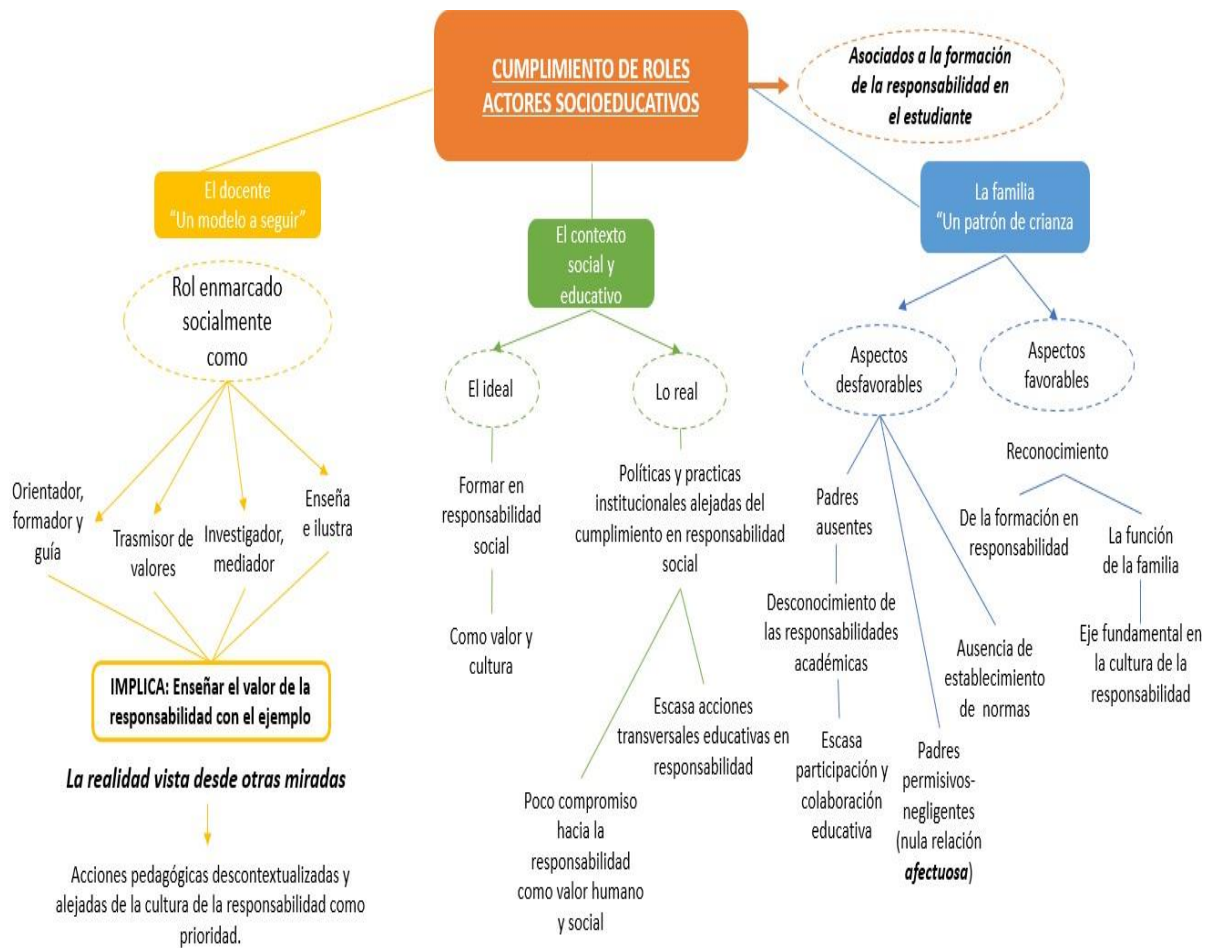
CUMPLIMIENTO DE ROLES ACTORES SOCIOEDUCATIVOS

Asociados a la formación de la responsabilidad en el estudiante

El docente "Un modelo a seguir"

Rol enmarcado socialmente como

Orientador, formador y guía

Trasmisor de valores

Investigador, mediador

Enseña e ilustra

IMPLICA: Enseñar el valor de la responsabilidad con el ejemplo

La realidad vista desde otras miradas

Acciones pedagógicas descontextualizadas y alejadas de la cultura de la responsabilidad como prioridad.

El contexto social y educativo

El ideal

Formar en responsabilidad social

Como valor y cultura

Lo real

Políticas y practicas institucionales alejadas del cumplimiento en responsabilidad social

Escasa acciones transversales educativas en responsabilidad

Poco compromiso hacia la responsabilidad como valor humano y social

La familia "Un patrón de crianza

Aspectos desfavorables

Padres ausentes

Desconocimiento de las responsabilidades académicas

Escasa participación y colaboración educativa

Padres permisivos-negligentes (nula relación afectuosa)

Ausencia de establecimiento de normas

Aspectos favorables

Reconocimiento

De la formación en responsabilidad

La función de la familia

Eje fundamental en la cultura de la responsabilidad